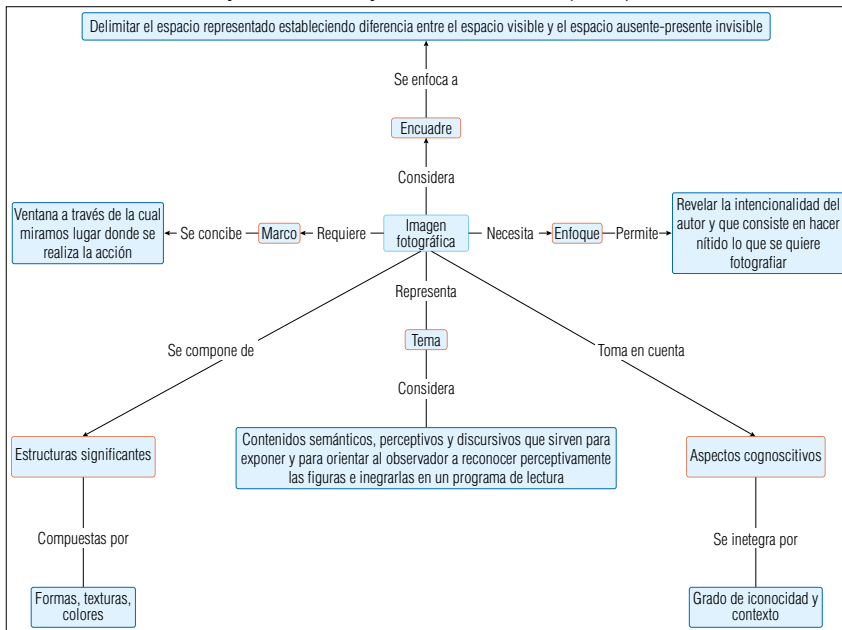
Delimitar el espacio representado estableciendo diferencia entre el espacio visible y el espacio ausente-presente invisible

Se enfoca a

Encuadre

Considera

Ventana a través de la cual miramos lugar donde se realiza la acción

Se concibe

Marco

Requiere

Imagen fotográfica

Necesita

Enfoque

Permite

Revelar la intencionalidad del autor y que consiste en hacer nítido lo que se quiere fotografiar

Representa

Se compone de

Tema

Toma en cuenta

Considera

Estructuras significantes

Contenidos semánticos, perceptivos y discursivos que sirven para exponer y para orientar al observador a reconocer perceptivamente las figuras e inegrarlas en un programa de lectura

Aspectos cognoscitivos

Compuestas por

Se inetegra por

Formas, texturas, colores

Grado de iconocidad y contexto